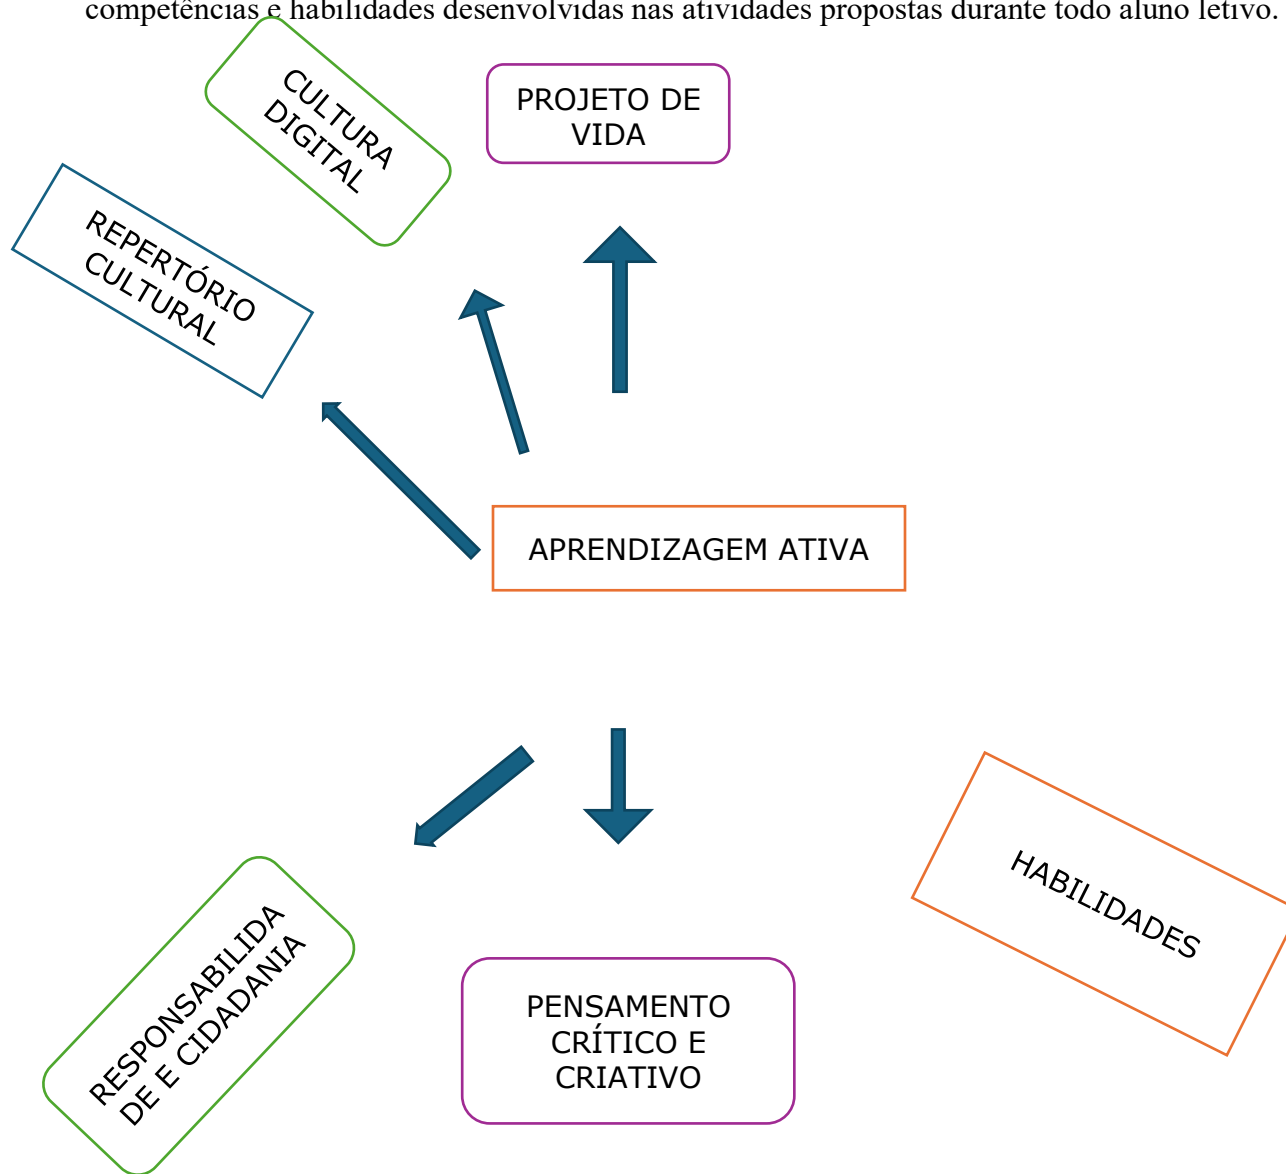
competências e habilidades desenvolvidas nas atividades propostas durante todo aluno letivo.

CULTURA DIGITAL

PROJETO DE VIDA

REPERTÓRIO CULTURAL

APRENDIZAGEM ATIVA

HABILIDADES

RESPONSABILIDADE E CIDADANIA

PENSAMENTO CRÍTICO E CRIATIVO